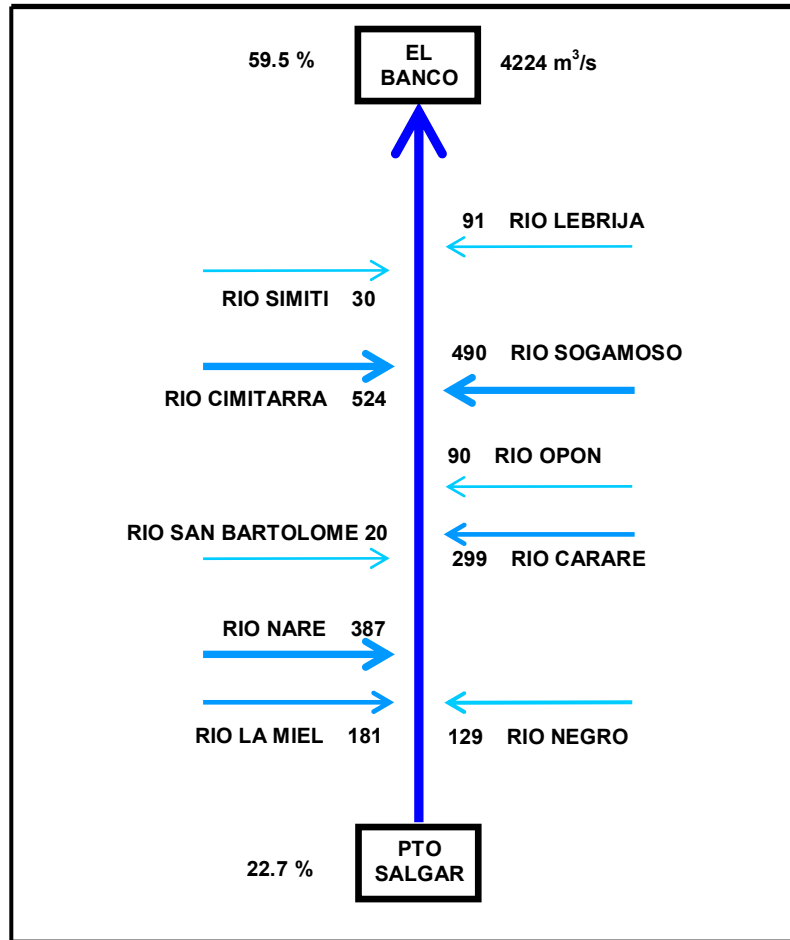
59.5 %

EL BANCO

4224 $m^3/s$

91 RIO LEBRIJA

RIO SIMITI 30

490 RIO SOGAMOSO

RIO CIMITARRA 524

90 RIO OPON

RIO SAN BARTOLOME 20

299 RIO CARARE

RIO NARE 387

RIO LA MIEL 181

129 RIO NEGRO

22.7 %

PTO SALGAR